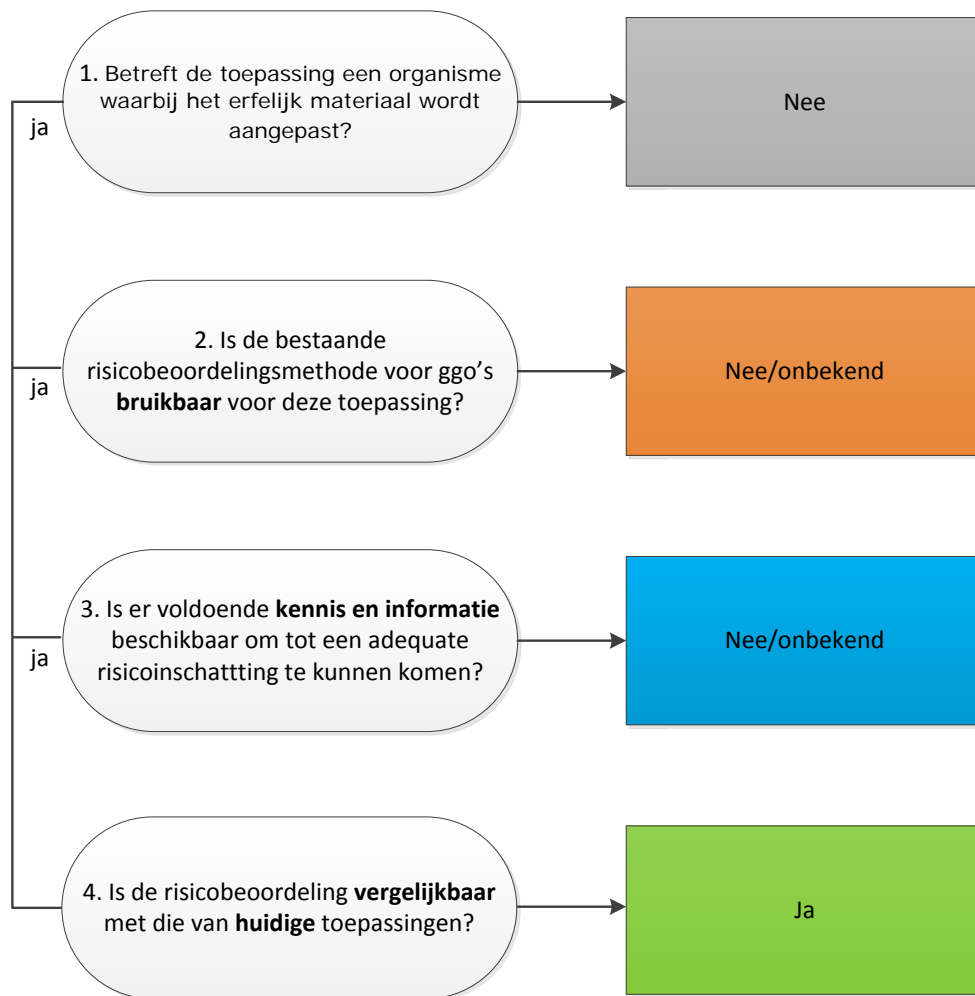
1. Betreft de toepassing een organisme waarbij het erfelijk materiaal wordt aangepast?

Nee

ja

2. Is de bestaande risicobeoordelingsmethode voor ggo's **bruikbaar** voor deze toepassing?

Nee/onbekend

ja

3. Is er voldoende **kennis en informatie** beschikbaar om tot een adequate risicoinschattting te kunnen komen?

Nee/onbekend

ja

4. Is de risicobeoordeling **vergelijkbaar** met die van **huidige** toepassingen?

Ja